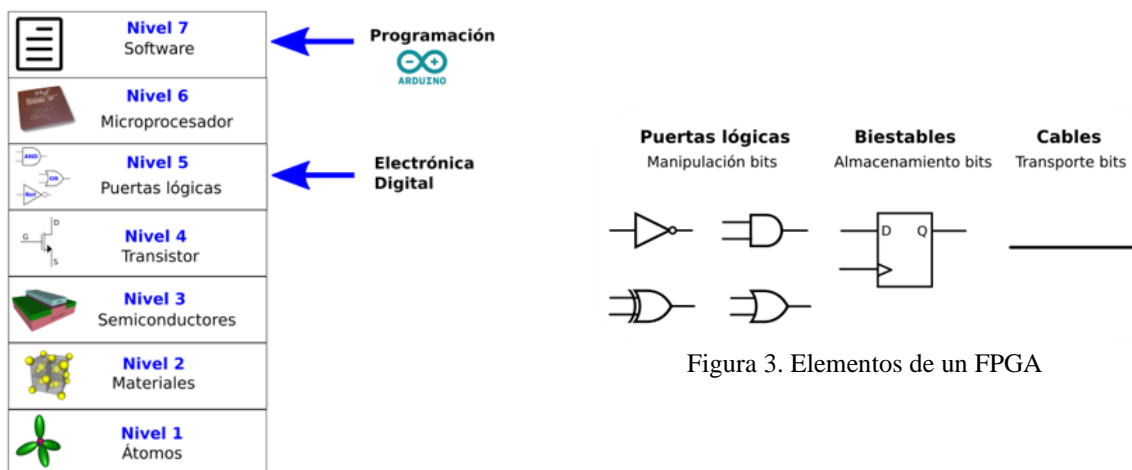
Nivel 7
Software

Programación
ARDUINO

Nivel 6
Microprocesador

Nivel 5
Puertas lógicas

AND
OR
Not

Electrónica Digital

Nivel 4
Transistor

D
G
S

Nivel 3
Semiconductores

Nivel 2
Materiales

Nivel 1
Átomos

Puertas lógicas
Manipulación bits

Biestables
Almacenamiento bits

D
Q

Cables
Transporte bits

Figura 3. Elementos de un FPGA